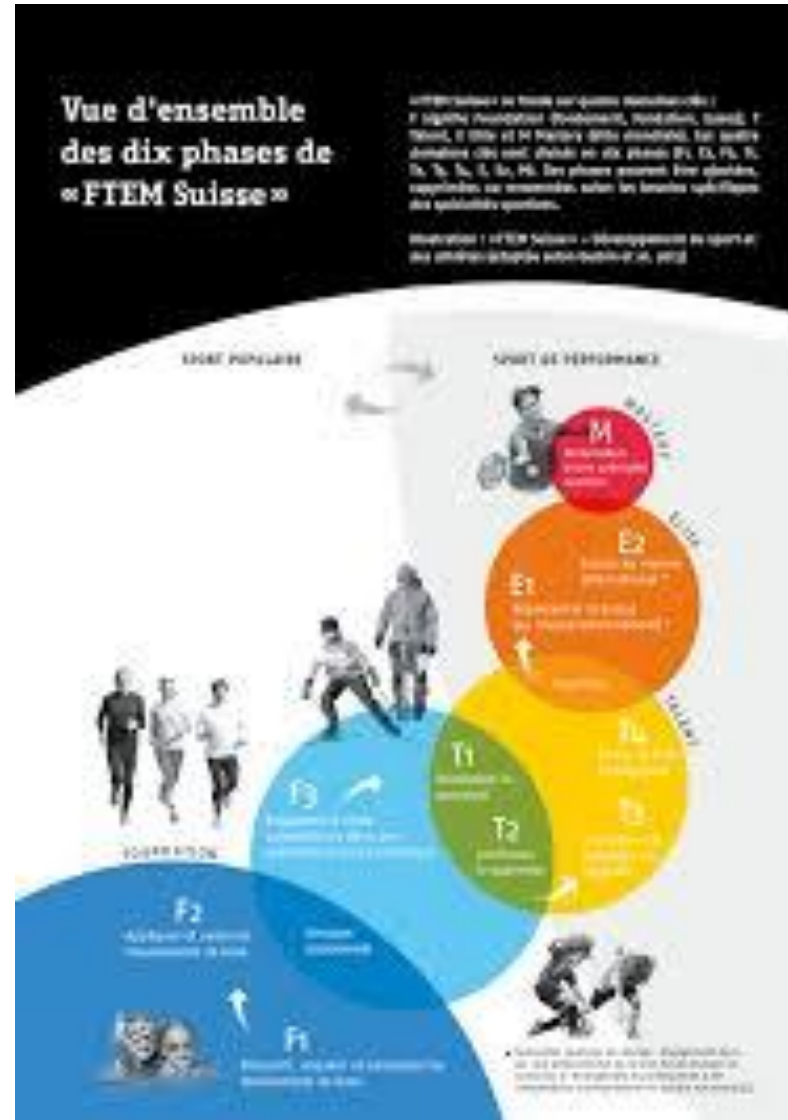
Vue d'ensemble des dix phases de «FTEM Suisse»

«FTEM Suisse» se fonde sur quatre domaines clés : F signifie Foundation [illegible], T Talent, E Elite et M Mastery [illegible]. Ces quatre domaines clés sont divisés en dix phases (F1, F2, F3, T1, T2, T3, T4, E1, E2, M). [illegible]

Illustration : «FTEM Suisse» – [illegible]

SPORT POPULAIRE

SPORT DE PERFORMANCE

MASTERY

M

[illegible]

ELITE

E2

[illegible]

E1

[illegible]

TALENT

T4

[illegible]

T1

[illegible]

T2

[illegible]

T3

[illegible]

F3

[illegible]

FOUNDATION

F2

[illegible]

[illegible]

F1

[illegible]

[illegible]